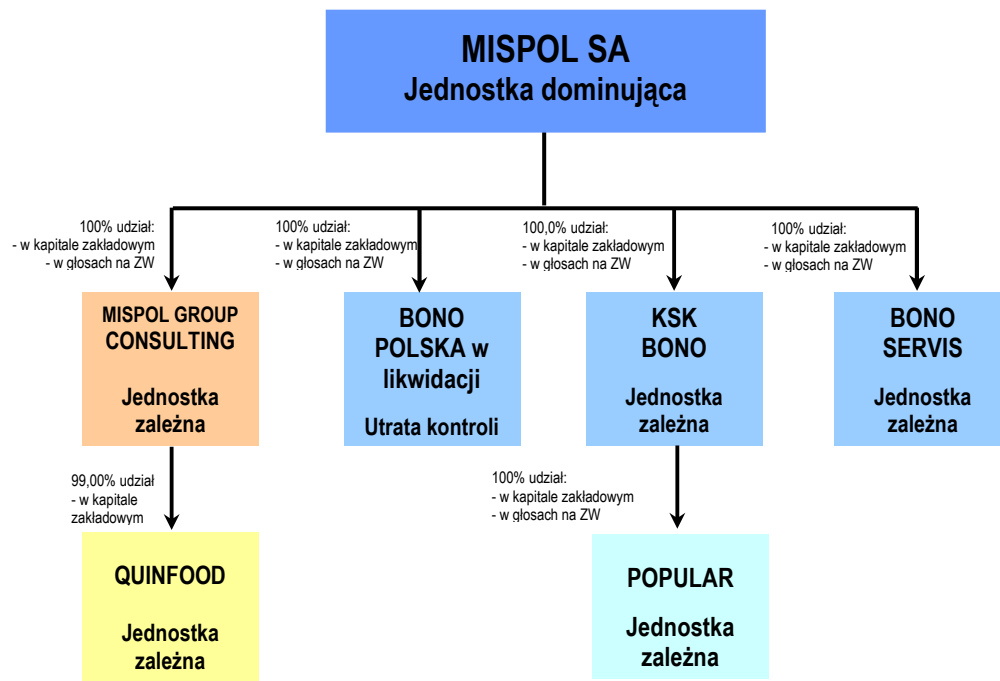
MISPOL SA
Jednostka dominująca

100% udział:
- w kapitale zakładowym
- w głosach na ZW

MISPOL GROUP CONSULTING

Jednostka zależna

100% udział:
- w kapitale zakładowym
- w głosach na ZW

BONO POLSKA w likwidacji

Utrata kontroli

100,0% udział:
- w kapitale zakładowym
- w głosach na ZW

KSK BONO

Jednostka zależna

100% udział:
- w kapitale zakładowym
- w głosach na ZW

BONO SERVIS

Jednostka zależna

99,00% udział:
- w kapitale zakładowym

QUINFOOD

Jednostka zależna

100% udział:
- w kapitale zakładowym
- w głosach na ZW

POPULAR

Jednostka zależna